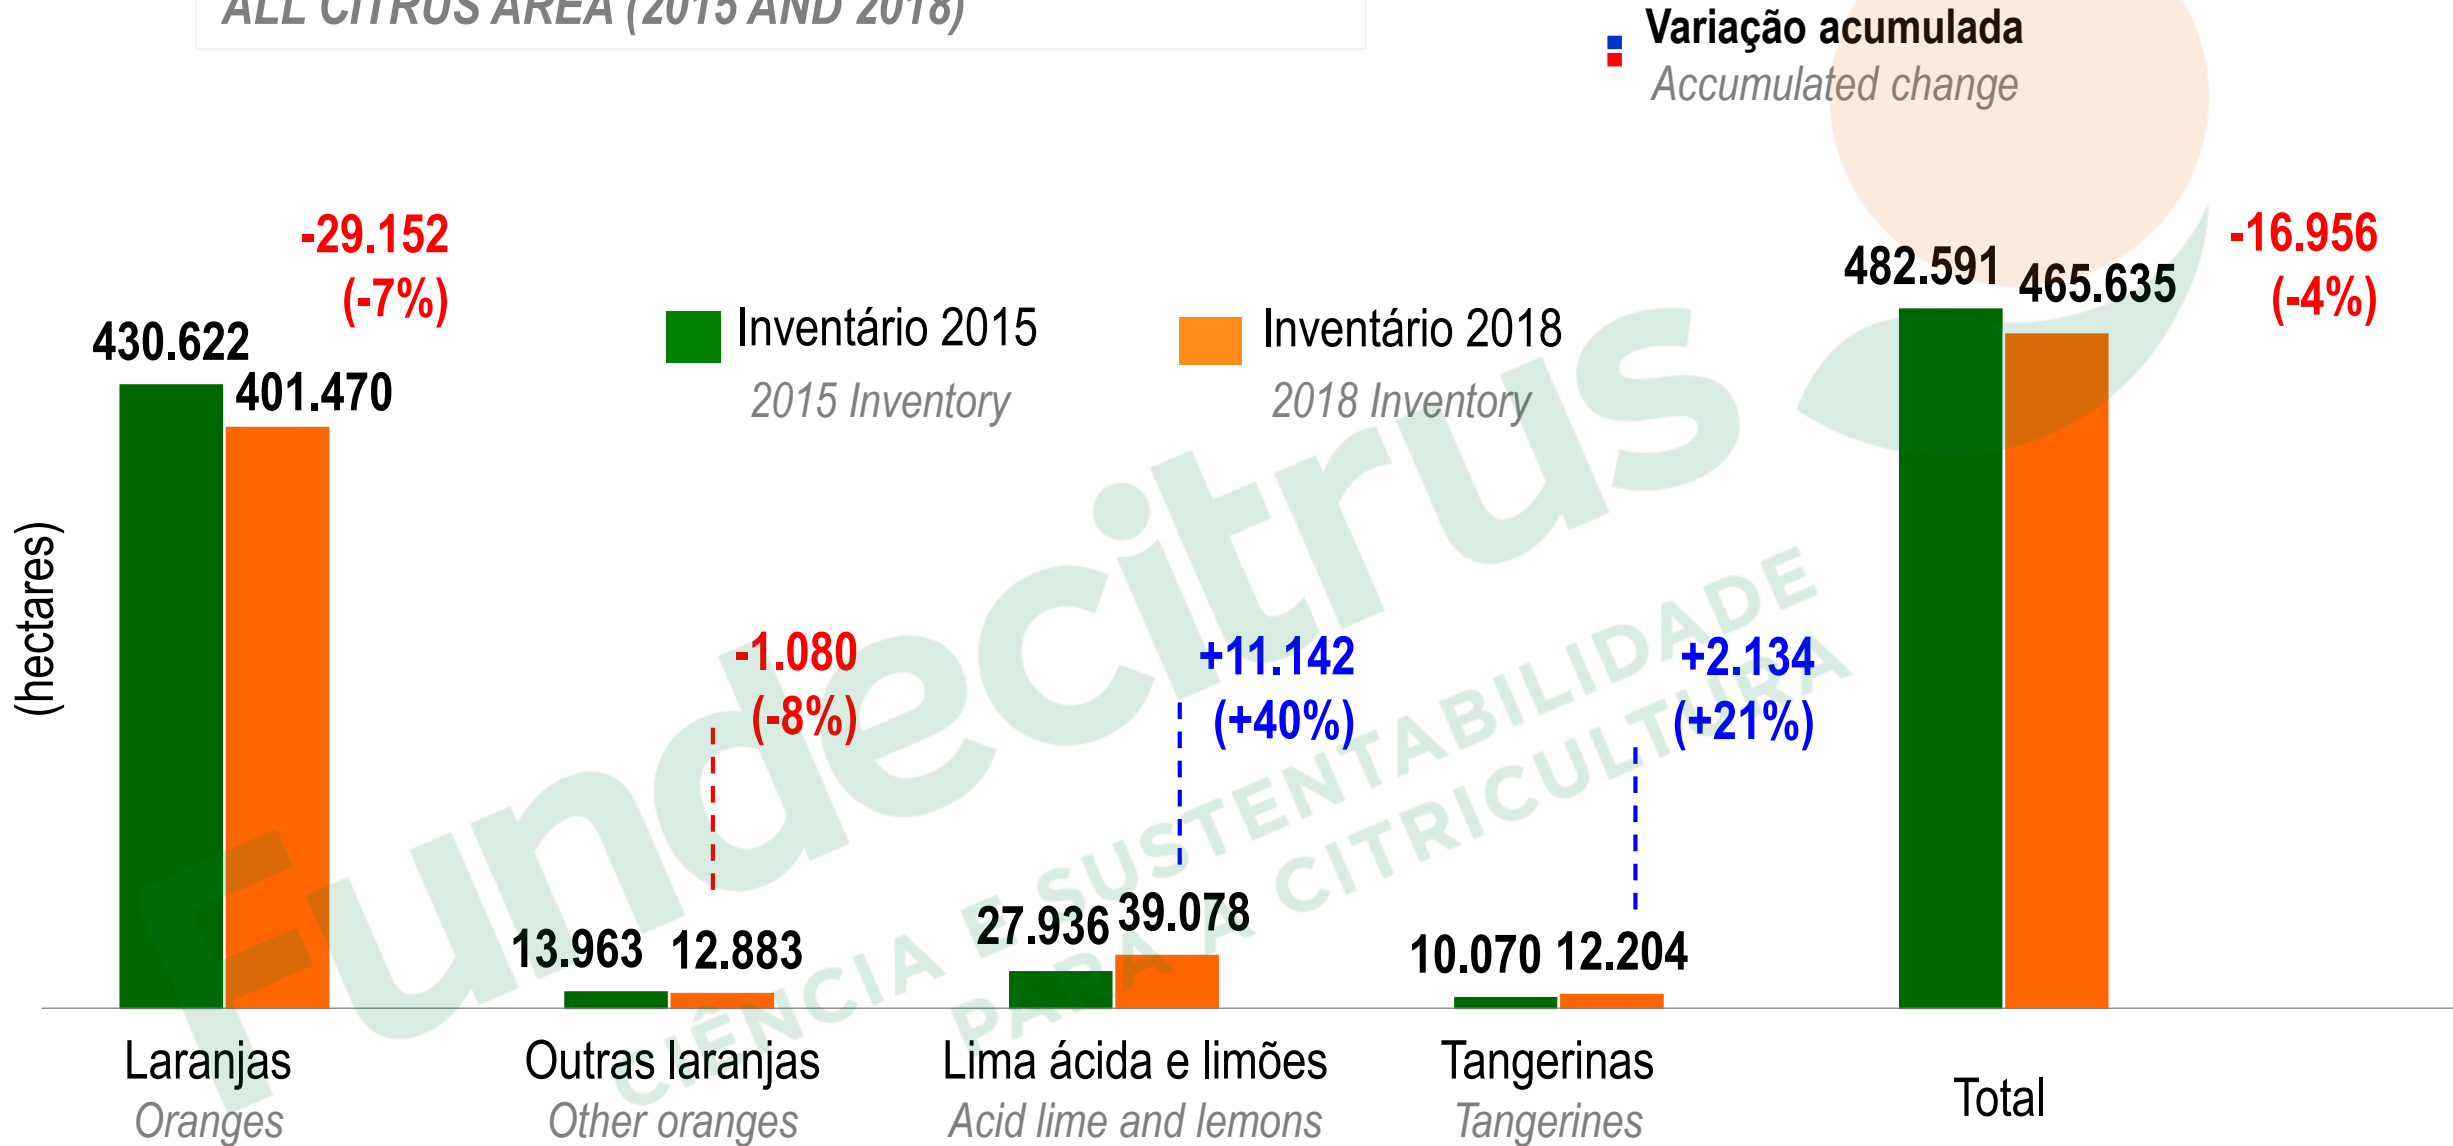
ALL CITRUS AREA (2015 AND 2018)

Variação acumulada
Accumulated change

Inventário 2015
2015 Inventory

Inventário 2018
2018 Inventory

(hectares)

430.622
401.470
-29.152
(-7%)

13.963
12.883
-1.080
(-8%)

27.936
39.078
+11.142
(+40%)

10.070
12.204
+2.134
(+21%)

482.591
465.635
-16.956
(-4%)

Laranjas
Oranges

Outras laranjas
Other oranges

Lima ácida e limões
Acid lime and lemons

Tangerinas
Tangerines

Total

Fundecitrus
CIÊNCIA E SUSTENTABILIDADE PARA A CITRICULTURA